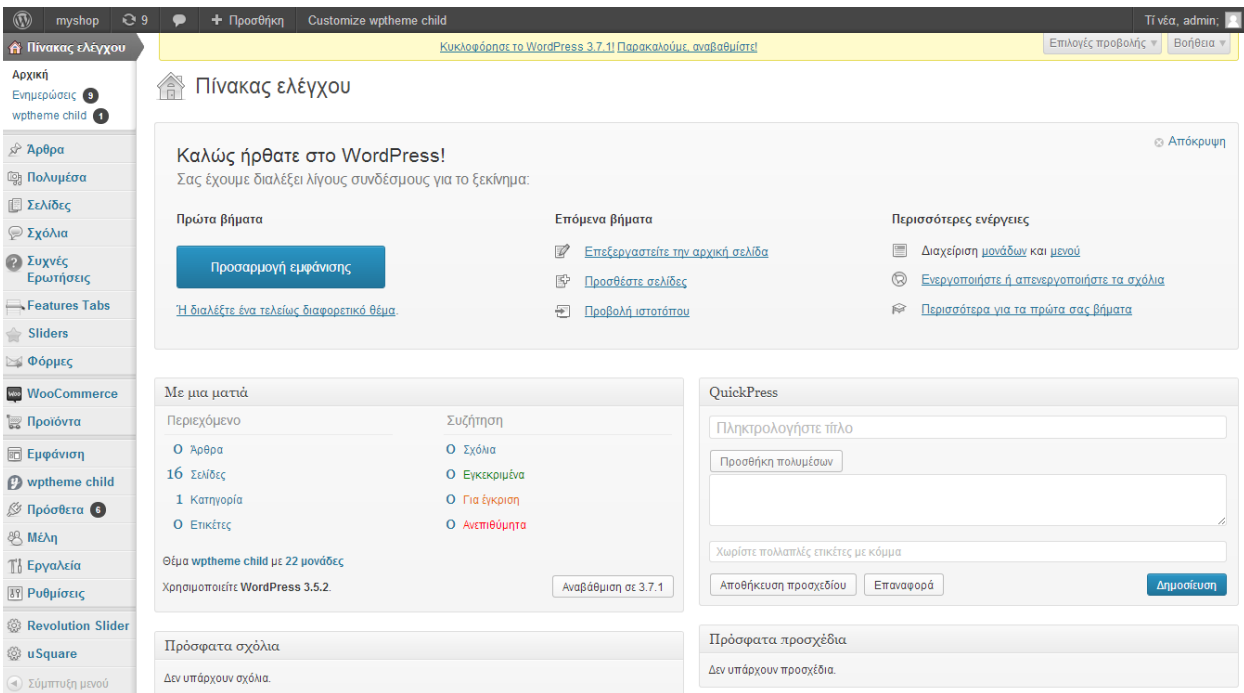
myshop 9 + Προσθήκη Customize wptheme child Τί νέα, admin;

Πίνακας ελέγχου
Αρχική
Ενημερώσεις 9
wptheme child 1
Άρθρα
Πολυμέσα
Σελίδες
Σχόλια
Συχνές Ερωτήσεις
Features Tabs
Sliders
Φόρμες
WooCommerce
Προϊόντα
Εμφάνιση
wptheme child
Πρόσθετα 6
Μέλη
Εργαλεία
Ρυθμίσεις
Revolution Slider
uSquare
Σύμπτυξη μενού

Κυκλοφόρησε το WordPress 3.7.1! Παρακαλούμε, αναβαθμίστε!
Επιλογές προβολής Βοήθεια

Πίνακας ελέγχου

Απόκρυψη
Καλώς ήρθατε στο WordPress!
Σας έχουμε διαλέξει λίγους συνδέσμους για το ξεκίνημα:

Πρώτα βήματα
Προσαρμογή εμφάνισης
Ή διαλέξτε ένα τελείως διαφορετικό θέμα.

Επόμενα βήματα
Επεξεργαστείτε την αρχική σελίδα
Προσθέστε σελίδες
Προβολή ιστοτόπου

Περισσότερες ενέργειες
Διαχείριση μονάδων και μενού
Ενεργοποιήστε ή απενεργοποιήστε τα σχόλια
Περισσότερα για τα πρώτα σας βήματα

Με μια ματιά
Περιεχόμενο
0 Άρθρα
16 Σελίδες
1 Κατηγορία
0 Ετικέτες
Συζήτηση
0 Σχόλια
0 Εγκεκριμένα
0 Για έγκριση
0 Ανεπιθύμητα
Θέμα wptheme child με 22 μονάδες
Χρησιμοποιείτε WordPress 3.5.2.
Αναβάθμιση σε 3.7.1

QuickPress
Πληκτρολογήστε τίτλο
Προσθήκη πολυμέσων
Χωρίστε πολλαπλές ετικέτες με κόμμα
Αποθήκευση προσχεδίου
Επαναφορά
Δημοσίευση

Πρόσφατα σχόλια
Δεν υπάρχουν σχόλια.

Πρόσφατα προσχέδια
Δεν υπάρχουν προσχέδια.